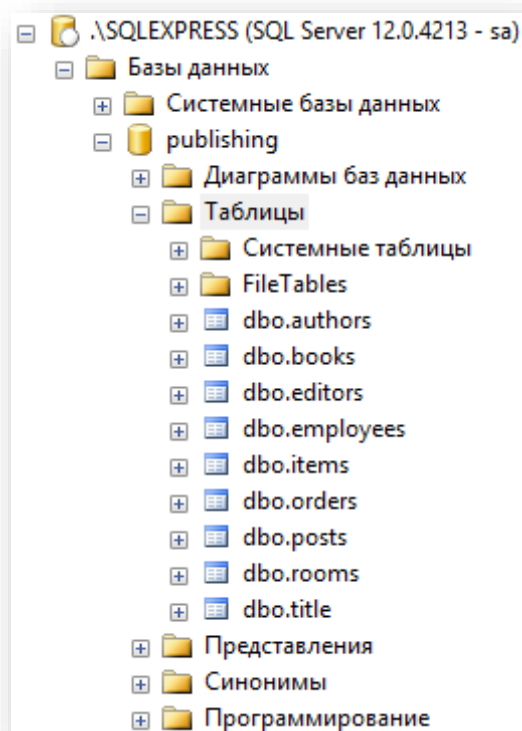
.\SQLEXPRESS (SQL Server 12.0.4213 - sa)
Базы данных
Системные базы данных
publishing
Диаграммы баз данных
Таблицы
Системные таблицы
FileTables
dbo.authors
dbo.books
dbo.editors
dbo.employees
dbo.items
dbo.orders
dbo.posts
dbo.rooms
dbo.title
Представления
Синонимы
Программирование